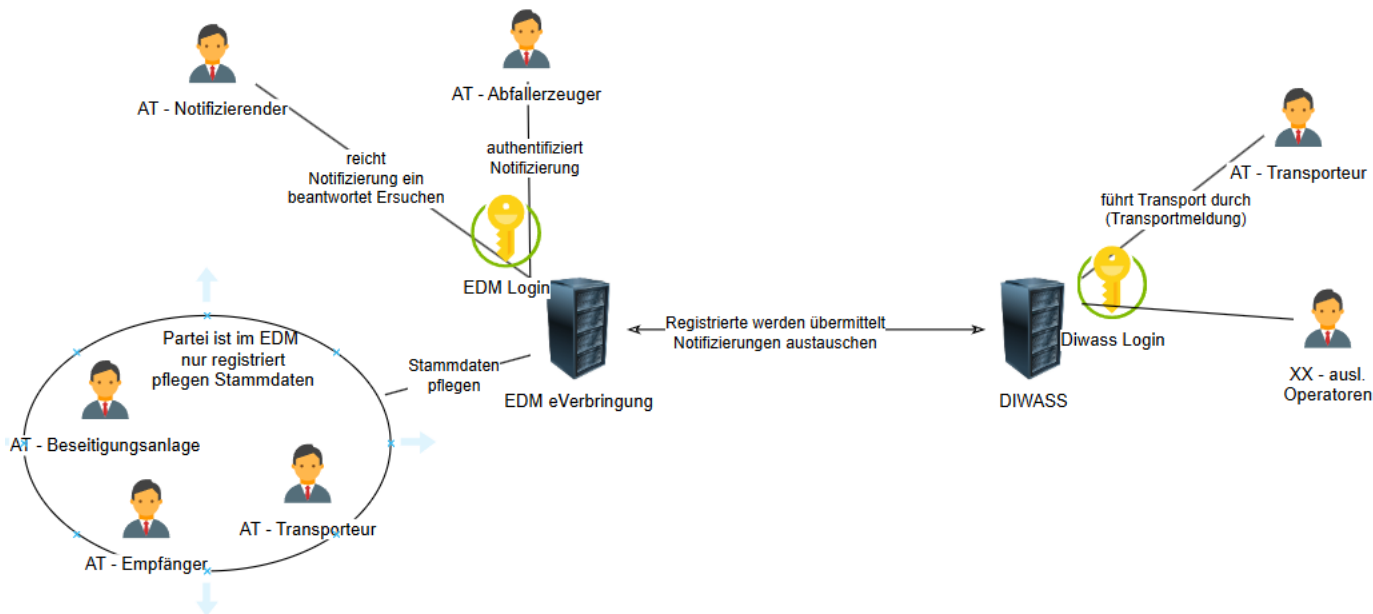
AT - Notifizierender

AT - Abfallerzeuger

reicht Notifizierung ein beantwortet Ersuchen

authentifiziert Notifizierung

EDM Login

AT - Transporteur

führt Transport durch (Transportmeldung)

Diwass Login

XX - ausl. Operatoren

Partei ist im EDM nur registriert pflegen Stammdaten

Stammdaten pflegen

Registrierte werden übermittelt Notifizierungen austauschen

EDM eVerbringung

DIWASS

AT - Beseitigungsanlage

AT - Transporteur

AT - Empfänger